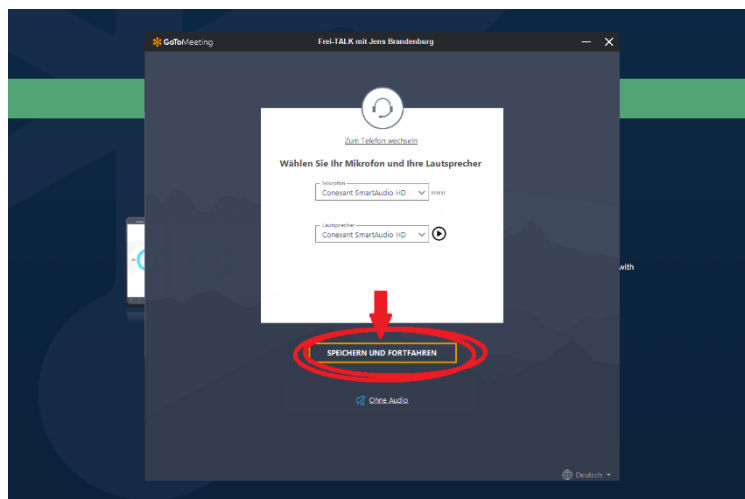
GoToMeeting

Frei-TALK mit Jens Brandenburg

Zum Telefon wechseln

Wählen Sie Ihr Mikrofon und Ihre Lautsprecher

Mikrofon
Conexant SmartAudio HD

Lautsprecher
Conexant SmartAudio HD

SPEICHERN UND FORTFAHREN

Ohne Audio

with

Deutsch